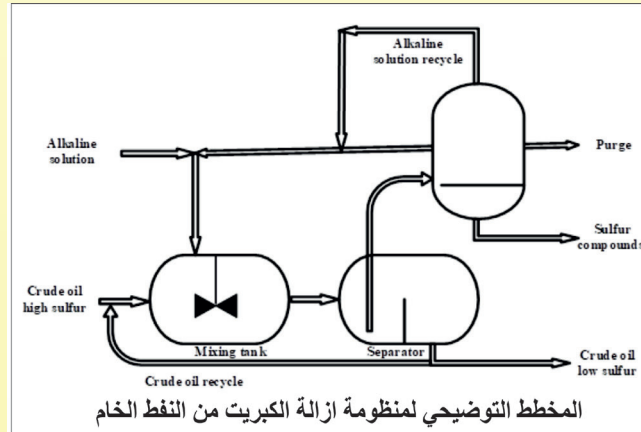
Alkaline solution recycle

Alkaline solution

Purge

Sulfur compounds

Crude oil high sulfur

Mixing tank

Separator

Crude oil low sulfur

Crude oil recycle

المخطط التوضيحي لمنظومة ازالة الكبريت من النفط الخام